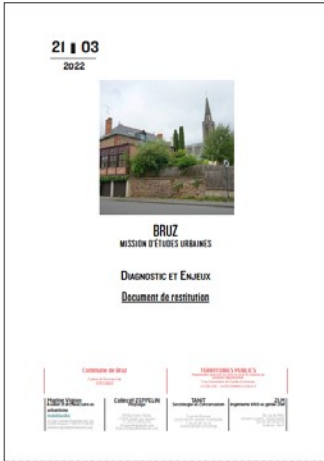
21 ▮ 03
2022

BRUZ
MISSION D'ÉTUDES URBAINES

DIAGNOSTIC ET ENJEUX
Document de restitution

Commune de Bruz
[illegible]

TERRITOIRES PUBLICS
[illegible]

Hélène Vignon
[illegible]

Collectif ZEPPELIN
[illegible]

TANIT
Sociologie de l'environnement

ZUM
Ingénierie VRD et génie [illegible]